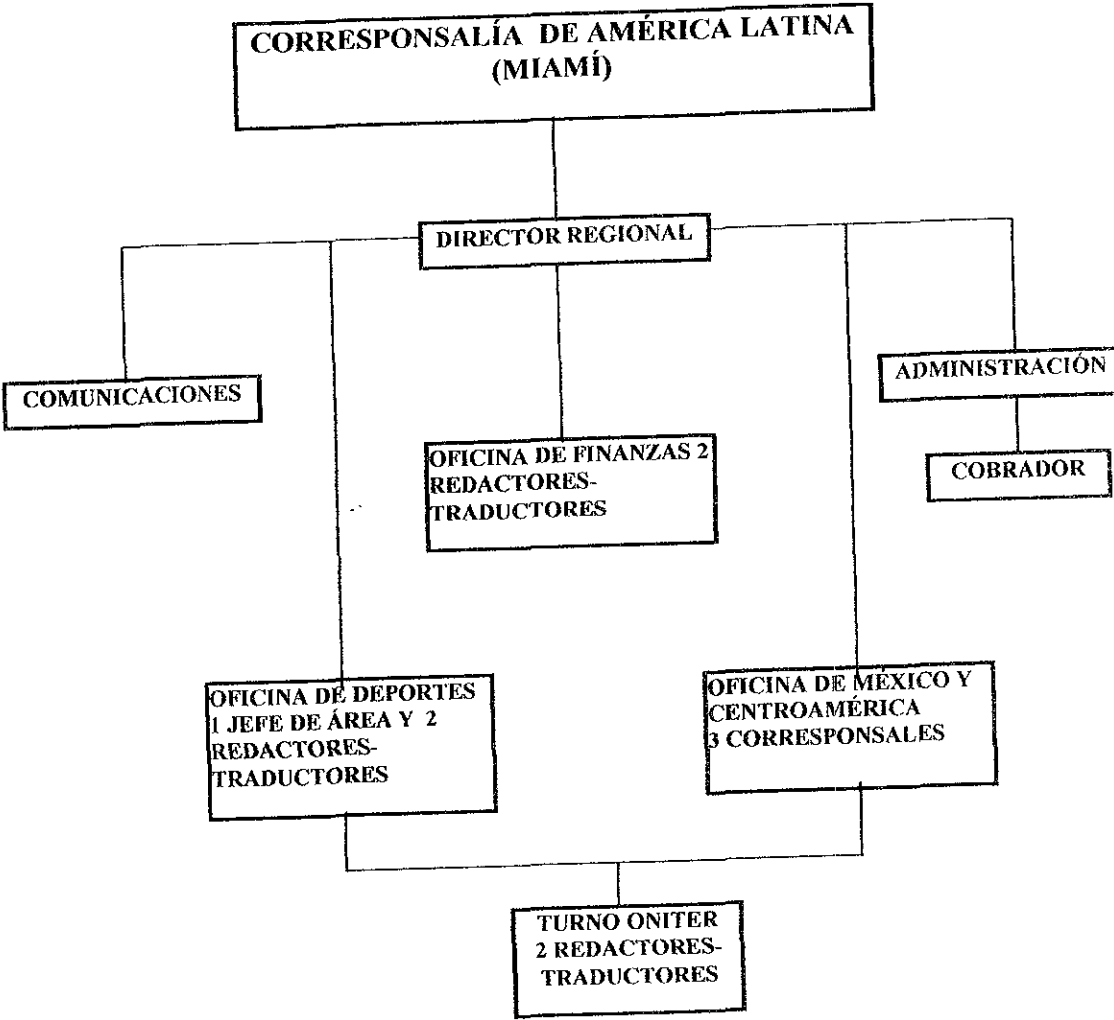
CORRESPONSALÍA DE AMÉRICA LATINA (MIAMÍ)

DIRECTOR REGIONAL

COMUNICACIONES

ADMINISTRACIÓN

COBRADOR

OFICINA DE FINANZAS 2 REDACTORES-TRADUCTORES

OFICINA DE DEPORTES 1 JEFE DE ÁREA Y 2 REDACTORES-TRADUCTORES

OFICINA DE MÉXICO Y CENTROAMÉRICA 3 CORRESPONSALES

TURNO ONITER 2 REDACTORES-TRADUCTORES